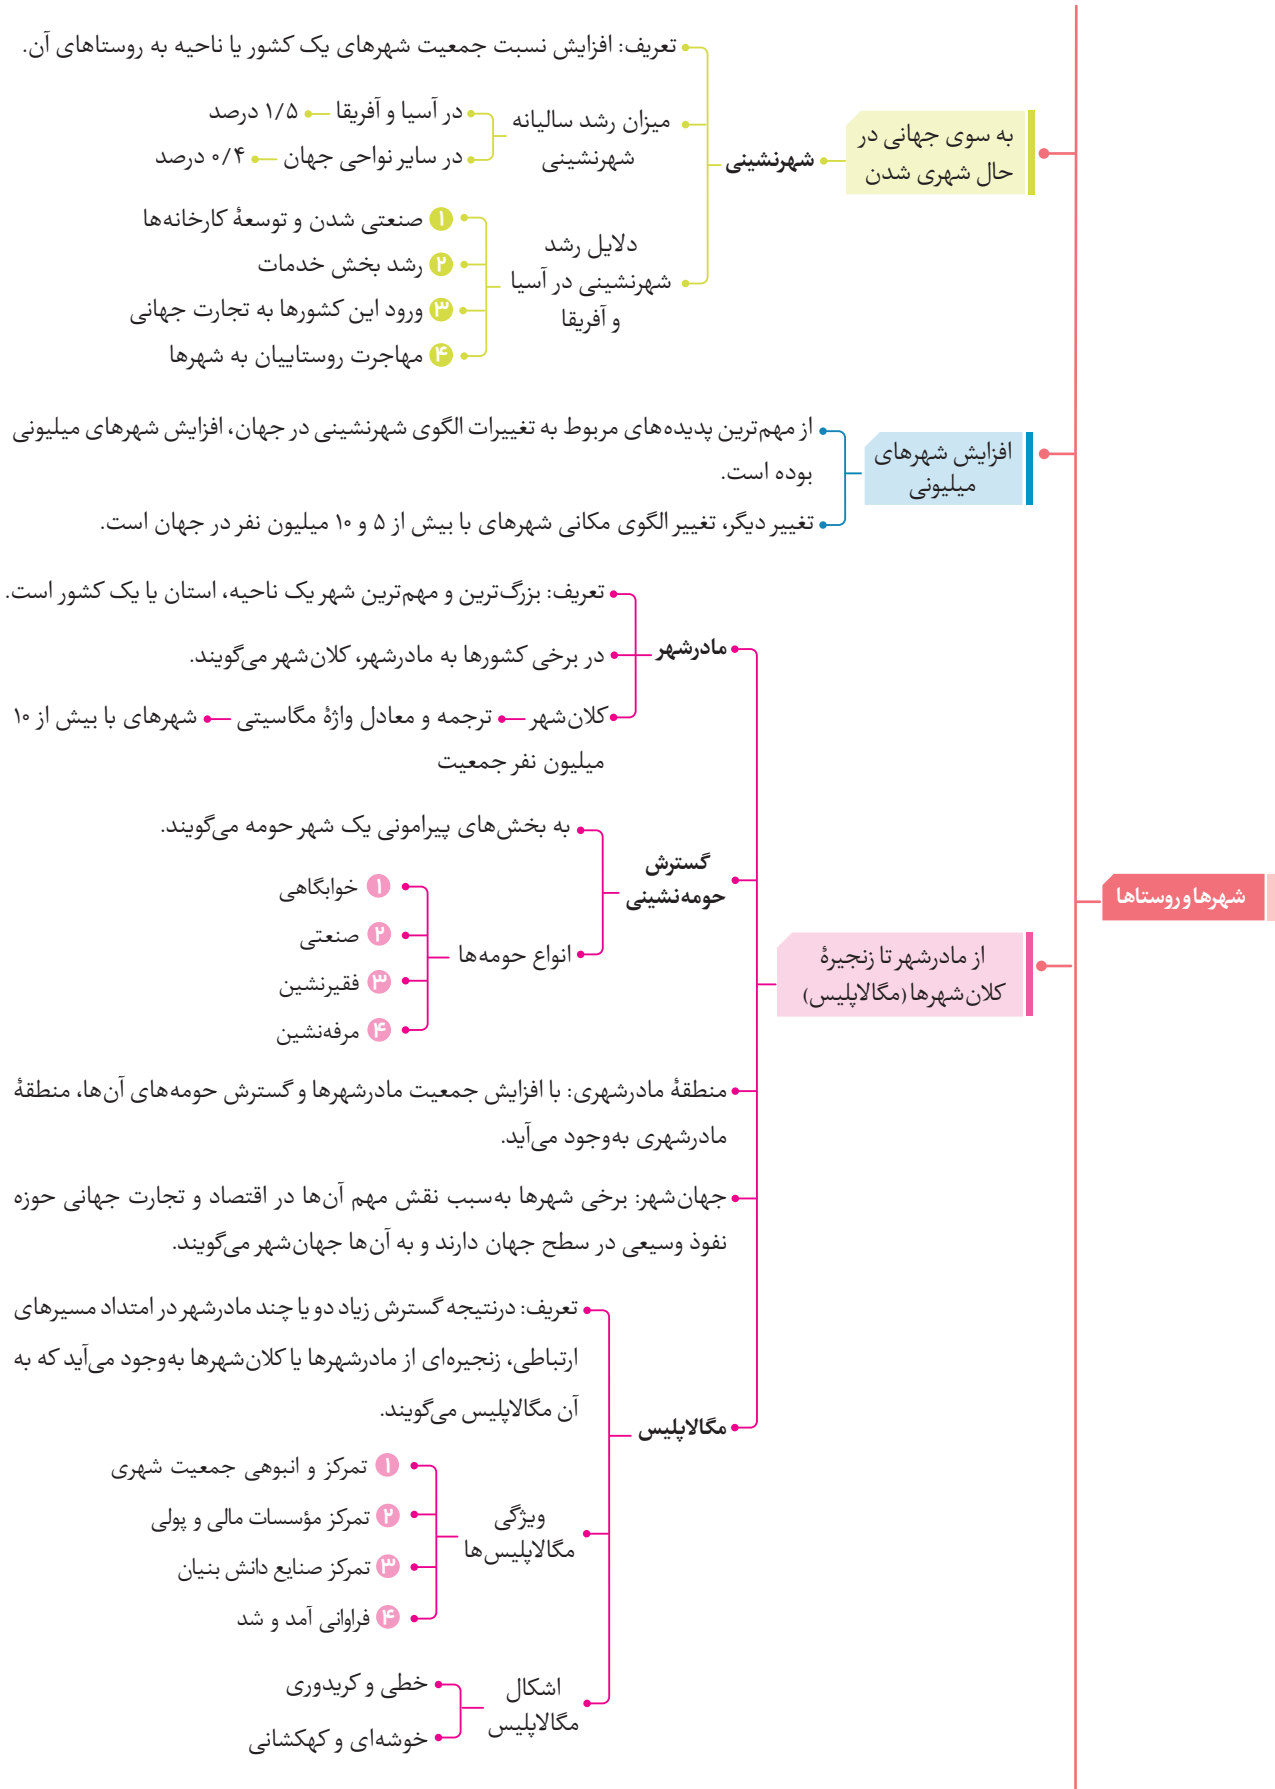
شهرها و روستاها

به سوی جهانی در حال شهری شدن

شهرنشینی

تعریف: افزایش نسبت جمعیت شهرهای یک کشور یا ناحیه به روستاهای آن.

میزان رشد سالیانه شهرنشینی

در آسیا و آفریقا — ۱/۵ درصد

در سایر نواحی جهان — ۰/۴ درصد

دلایل رشد شهرنشینی در آسیا و آفریقا

۱ صنعتی شدن و توسعهٔ کارخانه‌ها

۲ رشد بخش خدمات

۳ ورود این کشورها به تجارت جهانی

۴ مهاجرت روستاییان به شهرها

افزایش شهرهای میلیونی

از مهم‌ترین پدیده‌های مربوط به تغییرات الگوی شهرنشینی در جهان، افزایش شهرهای میلیونی بوده است.

تغییر دیگر، تغییر الگوی مکانی شهرهای با بیش از ۵ و ۱۰ میلیون نفر در جهان است.

از مادرشهر تا زنجیرهٔ کلان‌شهرها (مگالاپلیس)

مادرشهر

تعریف: بزرگ‌ترین و مهم‌ترین شهر یک ناحیه، استان یا یک کشور است.

در برخی کشورها به مادرشهر، کلان‌شهر می‌گویند.

کلان‌شهر — ترجمه و معادل واژهٔ مگاسیتی — شهرهای با بیش از ۱۰ میلیون نفر جمعیت

گسترش حومه‌نشینی

به بخش‌های پیرامونی یک شهر حومه می‌گویند.

انواع حومه‌ها

۱ خوابگاهی

۲ صنعتی

۳ فقیرنشین

۴ مرفه‌نشین

منطقهٔ مادرشهری: با افزایش جمعیت مادرشهرها و گسترش حومه‌های آن‌ها، منطقهٔ مادرشهری به‌وجود می‌آید.

جهان‌شهر: برخی شهرها به‌سبب نقش مهم آن‌ها در اقتصاد و تجارت جهانی حوزه نفوذ وسیعی در سطح جهان دارند و به آن‌ها جهان‌شهر می‌گویند.

مگالاپلیس

تعریف: درنتیجه گسترش زیاد دو یا چند مادرشهر در امتداد مسیرهای ارتباطی، زنجیره‌ای از مادرشهرها یا کلان‌شهرها به‌وجود می‌آید که به آن مگالاپلیس می‌گویند.

ویژگی مگالاپلیس‌ها

۱ تمرکز و انبوهی جمعیت شهری

۲ تمرکز مؤسسات مالی و پولی

۳ تمرکز صنایع دانش بنیان

۴ فراوانی آمد و شد

اشکال مگالاپلیس

خطی و کریدوری

خوشه‌ای و کهکشانی